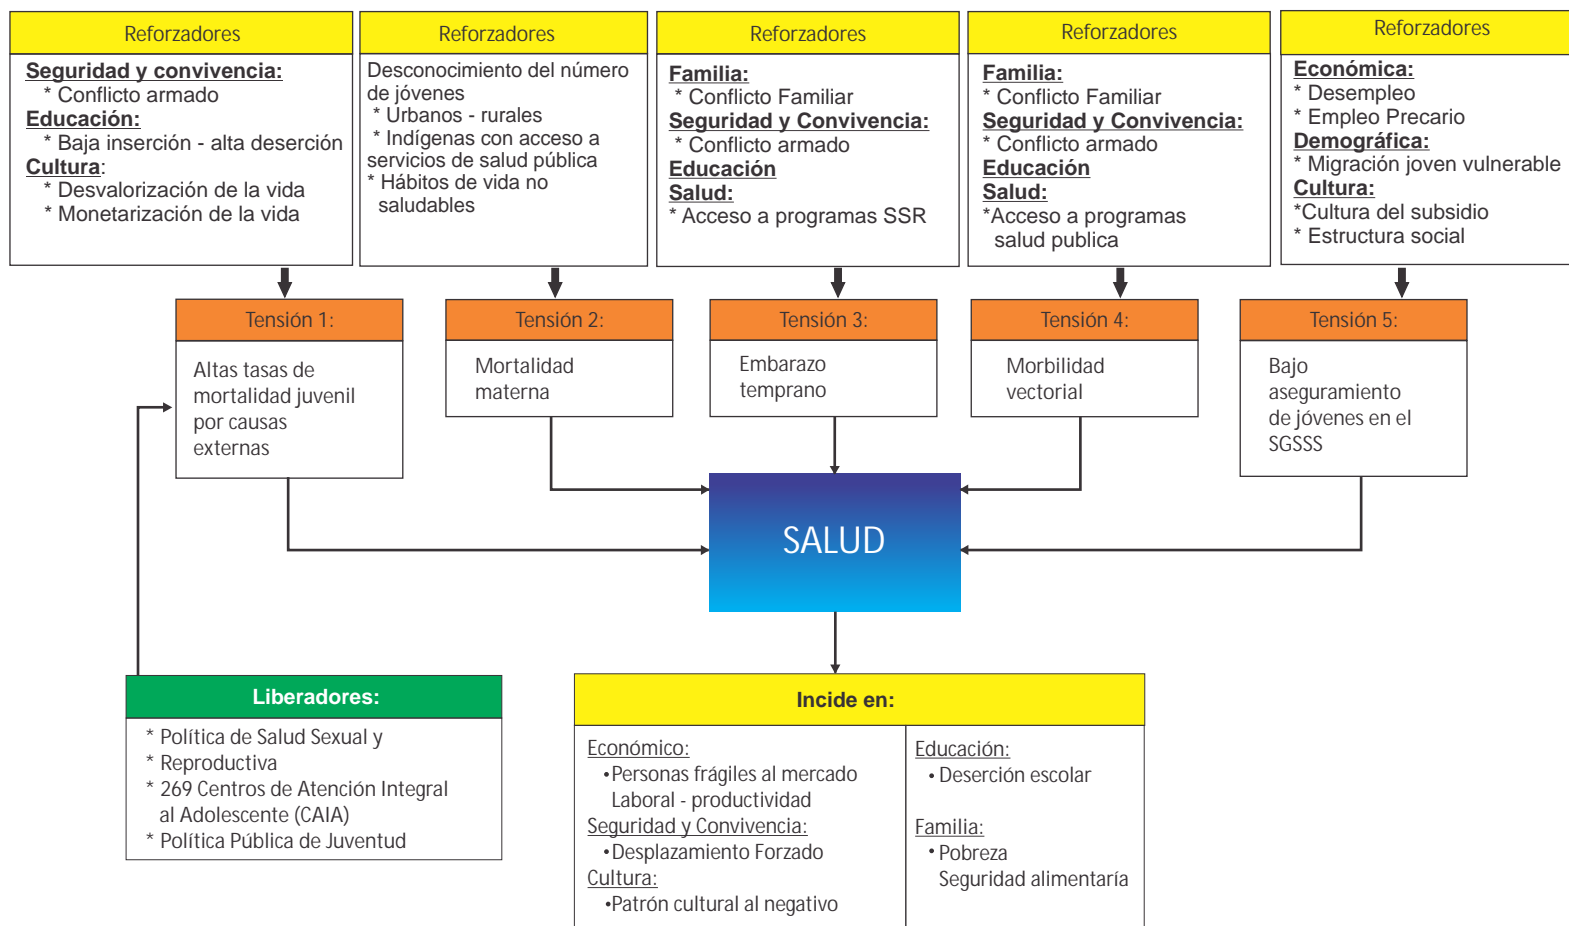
Reforzadores

Seguridad y convivencia:
* Conflicto armado
Educación:
* Baja inserción - alta deserción
Cultura:
* Desvalorización de la vida
* Monetarización de la vida

Reforzadores

Desconocimiento del número de jóvenes
* Urbanos - rurales
* Indígenas con acceso a servicios de salud pública
* Hábitos de vida no saludables

Reforzadores

Familia:
* Conflicto Familiar
Seguridad y Convivencia:
* Conflicto armado
Educación
Salud:
* Acceso a programas SSR

Reforzadores

Familia:
* Conflicto Familiar
Seguridad y Convivencia:
* Conflicto armado
Educación
Salud:
*Acceso a programas salud publica

Reforzadores

Económica:
* Desempleo
* Empleo Precario
Demográfica:
* Migración joven vulnerable
Cultura:
*Cultura del subsidio
* Estructura social

Tensión 1:

Altas tasas de mortalidad juvenil por causas externas

Tensión 2:

Mortalidad materna

Tensión 3:

Embarazo temprano

Tensión 4:

Morbilidad vectorial

Tensión 5:

Bajo aseguramiento de jóvenes en el SGSSS

SALUD

Liberadores:

* Política de Salud Sexual y
* Reproductiva
* 269 Centros de Atención Integral al Adolescente (CAIA)
* Política Pública de Juventud

Incide en:

Económico:
•Personas frágiles al mercado Laboral - productividad
Seguridad y Convivencia:
•Desplazamiento Forzado
Cultura:
•Patrón cultural al negativo

Educación:
• Deserción escolar

Familia:
• Pobreza
Seguridad alimentaría